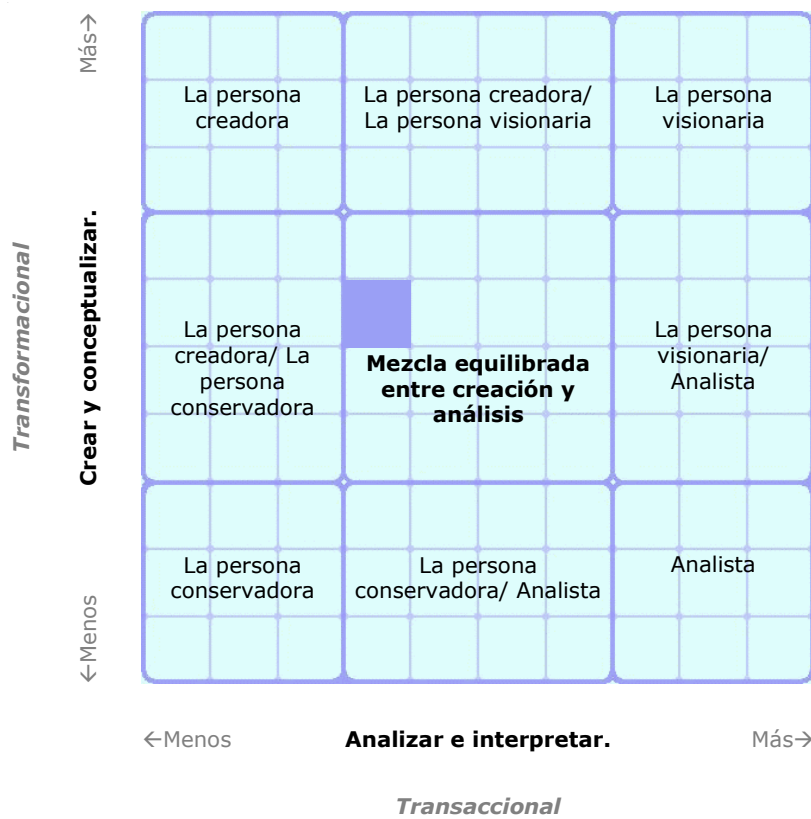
Transformacional

Crear y conceptualizar.

Más→

←Menos

| La persona creadora | La persona creadora/ La persona visionaria | La persona visionaria |
|---|---|---|
| La persona creadora/ La persona conservadora | **Mezcla equilibrada entre creación y análisis** | La persona visionaria/ Analista |
| La persona conservadora | La persona conservadora/ Analista | Analista |

←Menos **Analizar e interpretar.** Más→

Transaccional